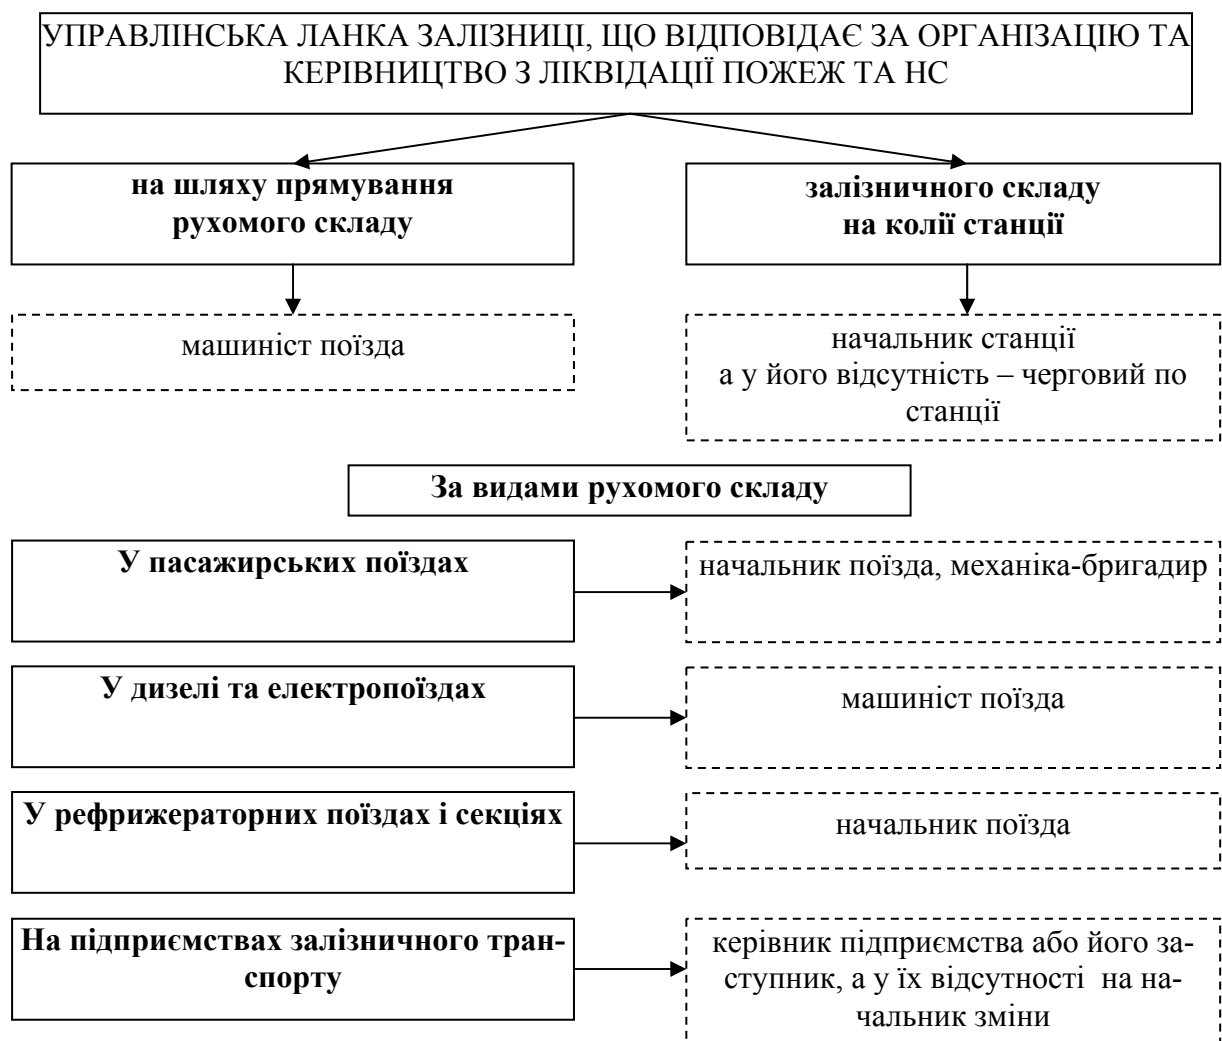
УПРАВЛІНСЬКА ЛАНКА ЗАЛІЗНИЦІ, ЩО ВІДПОВІДАЄ ЗА ОРГАНІЗАЦІЮ ТА КЕРІВНИЦТВО З ЛІКВІДАЦІЇ ПОЖЕЖ ТА НС

на шляху прямування рухомого складу

залізничного складу на колії станції

машиніст поїзда

начальник станції а у його відсутність – черговий по станції

За видами рухомого складу

У пасажирських поїздах

начальник поїзда, механіка-бригадир

У дизелі та електропоїздах

машиніст поїзда

У рефрижераторних поїздах і секціях

начальник поїзда

На підприємствах залізничного транспорту

керівник підприємства або його заступник, а у їх відсутності на начальник зміни